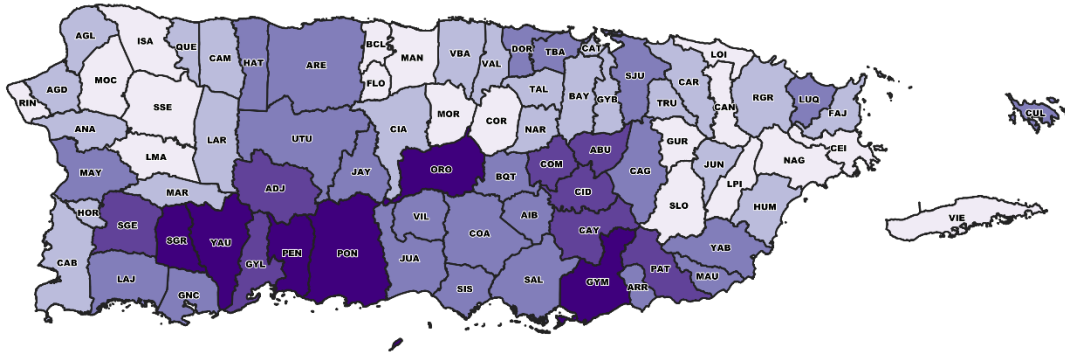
AGL
ISA
QUE
CAM
HAT
ARE
BCL
MAN
VBA
VAL
DOR
TBA
CAT
LOI
RIN
AGD
MOC
SSE
FLO
SJU
CAR
LUQ
FAJ
TAL
BAY
GYB
TRU
CAN
RGR
CUL
ANA
LAR
UTU
CIA
MOR
COR
NAR
GUR
CEI
LMA
ORO
COM
ABU
JUN
NAG
MAY
ADJ
JAY
BQT
CID
CAG
LPI
MAR
HOR
SGE
SGR
YAU
VIL
AIB
SLO
HUM
VIE
PEN
PON
COA
CAY
CAB
GYL
JUA
YAB
LAJ
FAT
MAU
SAL
GYM
ARR
GNC
SIS